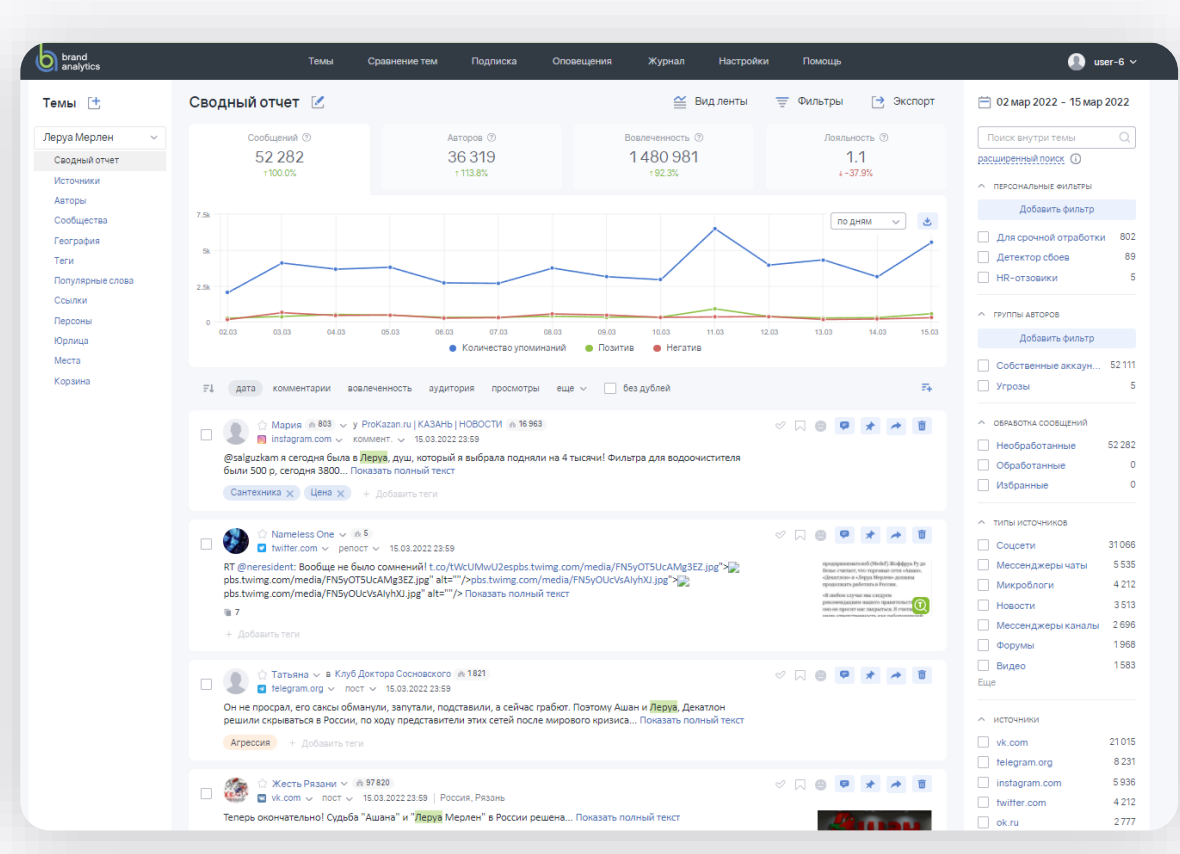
brand analytics

Темы Сравнение тем Подписка Оповещения Журнал Настройки Помощь user-6

Темы

Леруа Мерлен

Сводный отчет
Источники
Авторы
Сообщества
География
Теги
Популярные слова
Ссылки
Персоны
Юрлица
Места
Корзина

Сводный отчет

Вид ленты Фильтры Экспорт

| Сообщений | Авторов | Вовлеченность | Лояльность |
|---|---|---|---|
| 52 282 | 36 319 | 1 480 981 | 1.1 |
| ↑100.0% | ↑113.8% | ↑92.3% | ↓-37.9% |

по дням

7.5k
5k
2.5k
0
02.03 03.03 04.03 05.03 06.03 07.03 08.03 09.03 10.03 11.03 12.03 13.03 14.03 15.03

Количество упоминаний Позитив Негатив

дата комментарии вовлеченность аудитория просмотры еще без дублей

Мария 803 у ProKazan.ru | КАЗАНЬ | НОВОСТИ 16 963
instagram.com коммент. 15.03.2022 23:59
@salguzkam я сегодня была в Леруа, душ, который я выбрала подняли на 4 тысячи! Фильтра для водоочистителя были 500 р, сегодня 3800... Показать полный текст
Сантехника Цена + Добавить теги

Nameless One 5
twitter.com репост 15.03.2022 23:59
RT @neresident: Вообще не было сомнений! t.co/tWcUMwU2espbs.twimg.com/media/FN5yOT5UcAMg3EZ.jpg">pbs.twimg.com/media/FN5yOT5UcAMg3EZ.jpg" alt=""/>pbs.twimg.com/media/FN5yOUcVsAIyhXJ.jpg">pbs.twimg.com/media/FN5yOUcVsAIyhXJ.jpg" alt=""/> Показать полный текст
7
+ Добавить теги

Татьяна в Клуб Доктора Сосновского 1 821
telegram.org пост 15.03.2022 23:59
Он не просрал, его саксы обманули, запутали, подставили, а сейчас грабят. Поэтому Ашан и Леруа, Декатлон решили скрываться в России, по ходу представители этих сетей после мирового кризиса... Показать полный текст
Агрессия + Добавить теги

Жесть Рязани 97 820
vk.com пост 15.03.2022 23:59 | Россия, Рязань
Теперь окончательно! Судьба "Ашана" и "Леруа Мерлен" в России решена... Показать полный текст

02 мар 2022 - 15 мар 2022

Поиск внутри темы
расширенный поиск

ПЕРСОНАЛЬНЫЕ ФИЛЬТРЫ
Добавить фильтр
Для срочной отработки 802
Детектор сбоев 89
HR-отзовики 5

ГРУППЫ АВТОРОВ
Добавить фильтр
Собственные аккаун... 52 111
Угрозы 5

ОБРАБОТКА СООБЩЕНИЙ
Необработанные 52 282
Обработанные 0
Избранные 0

ТИПЫ ИСТОЧНИКОВ
Соцсети 31 066
Мессенджеры чаты 5 535
Микроблоги 4 212
Новости 3 513
Мессенджеры каналы 2 696
Форумы 1 968
Видео 1 583
Еще

ИСТОЧНИКИ
vk.com 21 015
telegram.org 8 231
instagram.com 5 936
twitter.com 4 212
ok.ru 2 777